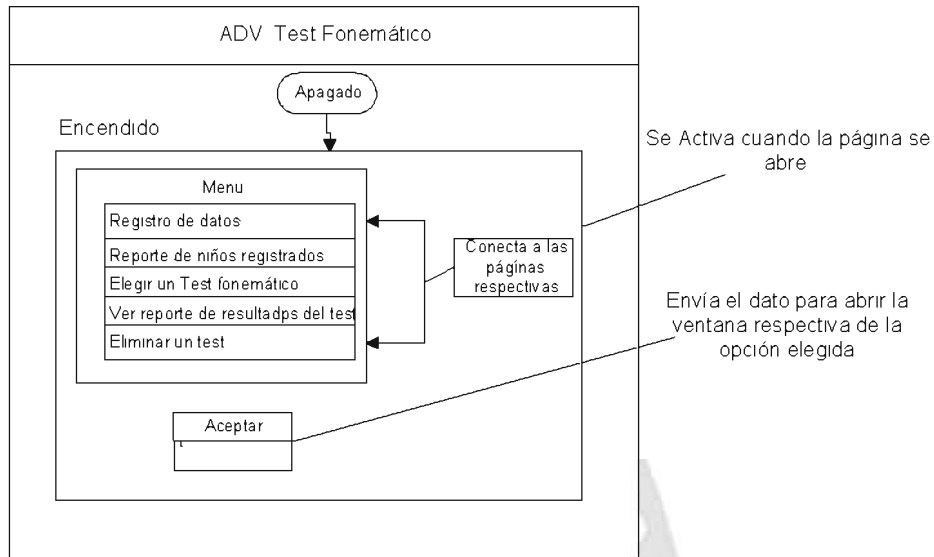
ADV Test Fonemático

Apagado

Encendido

Menu

Registro de datos

Reporte de niños registrados

Elegir un Test fonemático

Ver reporte de resultadps del test

Eliminar un test

Conecta a las páginas respectivas

Se Activa cuando la página se abre

Envía el dato para abrir la ventana respectiva de la opción elegida

Aceptar